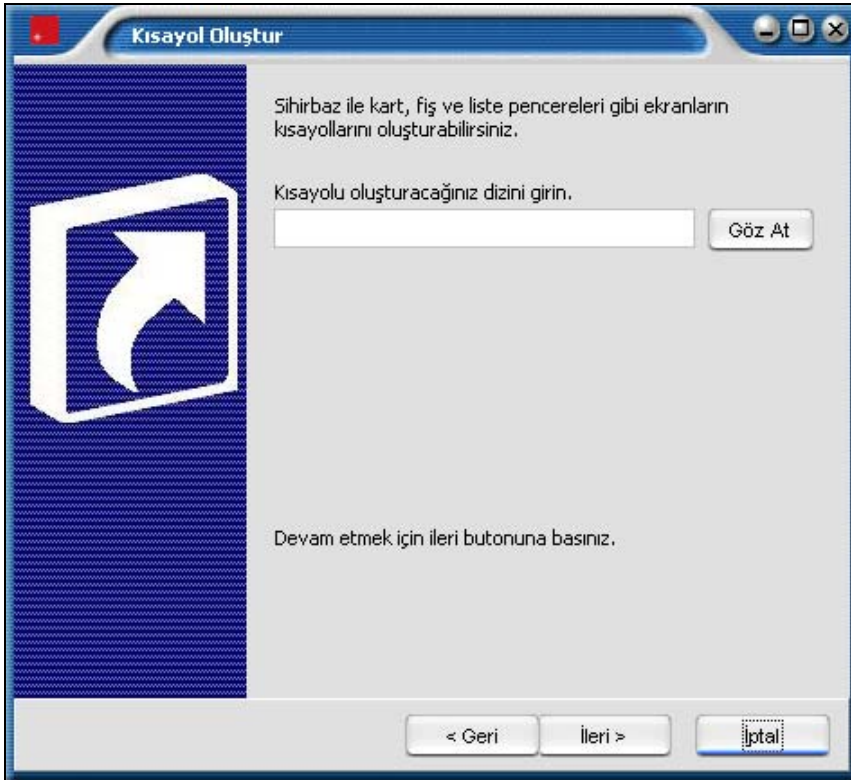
Kısayol Oluştur

Sihirbaz ile kart, fiş ve liste pencereleri gibi ekranların kısayollarını oluşturabilirsiniz.

Kısayolu oluşturacağınız dizini girin.

Göz At

Devam etmek için ileri butonuna basınız.

< Geri

İleri >

İptal